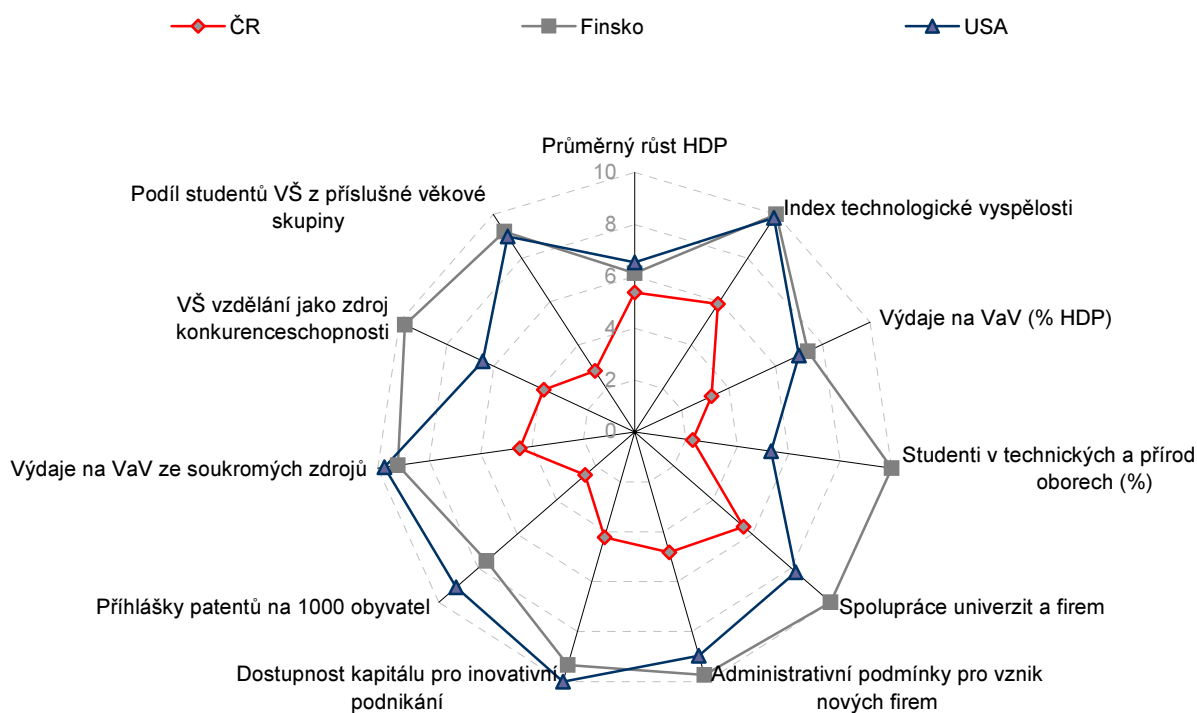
ČR
Finsko
USA

Průměrný růst HDP
10
8
6
4
2
0
Index technologické vyspělosti
Výdaje na VaV (% HDP)
Studenti v technických a přírod oborech (%)
Spolupráce univerzit a firem
Administrativní podmínky pro vznik nových firem
Dostupnost kapitálu pro inovativní podnikání
Příhlášky patentů na 1000 obyvatel
Výdaje na VaV ze soukromých zdrojů
VŠ vzdělání jako zdroj konkurenceschopnosti
Podíl studentů VŠ z příslušné věkové skupiny